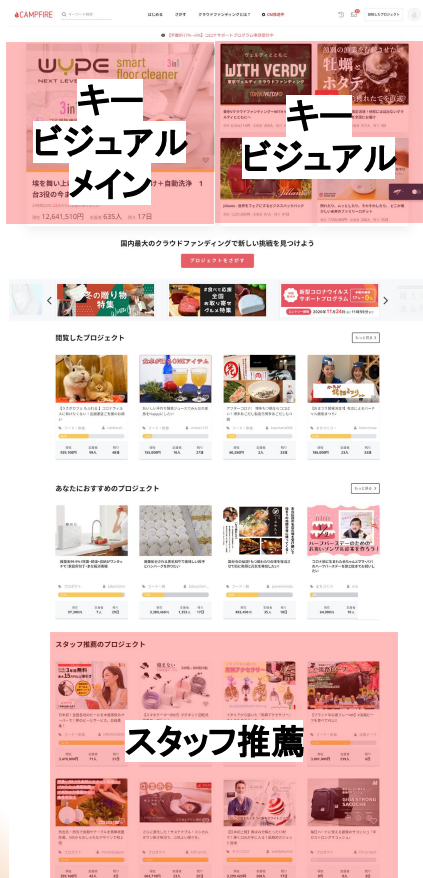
CAMPFIRE
キーワード検索
はじめる さがす クラウドファンディングとは？ CM放送中
掲載するプロジェクト
【手数料17%→0%】コロナサポートプログラム実施受付中

WYPE NEXT LEVEL smart floor cleaner
3in1
キー
ビジュアル
メイン
塔を極め上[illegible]リ＋自動洗浄 1台目の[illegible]
12,641,510円 635人 17日

WITH VERDY
キー
ビジュアル
牡蠣とホタテ

国内最大のクラウドファンディングで新しい挑戦を見つけよう
プロジェクトをさがす

冬の贈り物特集
新型コロナウイルス サポートプログラム

閲覧したプロジェクト
もっと見る

あなたにおすすめのプロジェクト
もっと見る

スタッフ推薦のプロジェクト
スタッフ推薦